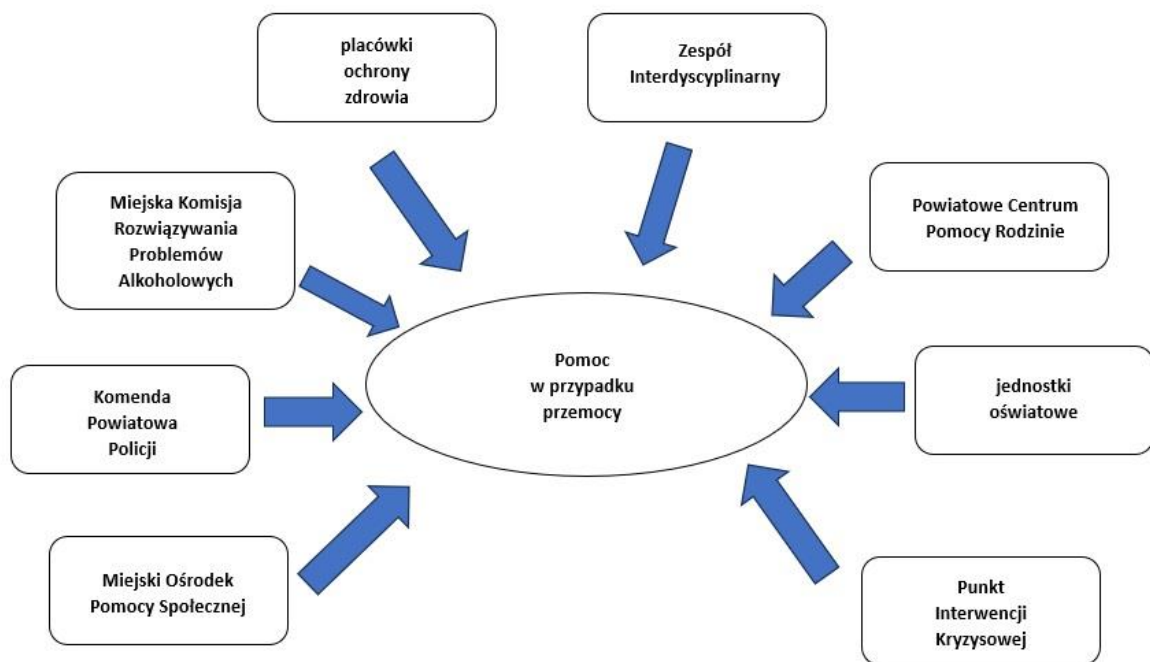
placówki ochrony zdrowia

Zespół Interdyscyplinarny

Miejska Komisja Rozwiązywania Problemów Alkoholowych

Powiatowe Centrum Pomocy Rodzinie

Pomoc w przypadku przemocy

Komenda Powiatowa Policji

jednostki oświatowe

Miejski Ośrodek Pomocy Społecznej

Punkt Interwencji Kryzysowej